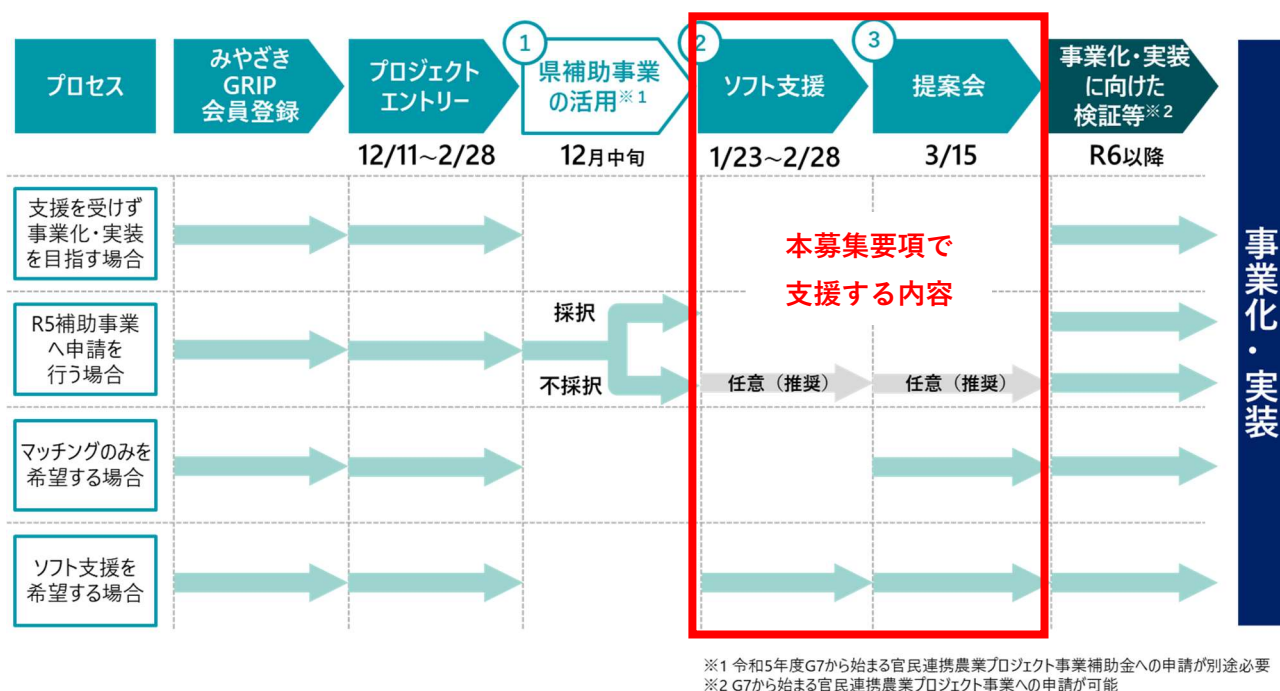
プロセス

みやざき GRIP 会員登録

プロジェクト エントリー
12/11～2/28

1
県補助事業の活用※1
12月中旬

2
ソフト支援
1/23～2/28

3
提案会
3/15

事業化・実装に向けた検証等※2
R6以降

支援を受けず事業化・実装を目指す場合

R5補助事業へ申請を行う場合

採択

不採択

任意（推奨）

任意（推奨）

マッチングのみを希望する場合

ソフト支援を希望する場合

本募集要項で支援する内容

事業化・実装

※1 令和5年度G7から始まる官民連携農業プロジェクト事業補助金への申請が別途必要
※2 G7から始まる官民連携農業プロジェクト事業への申請が可能